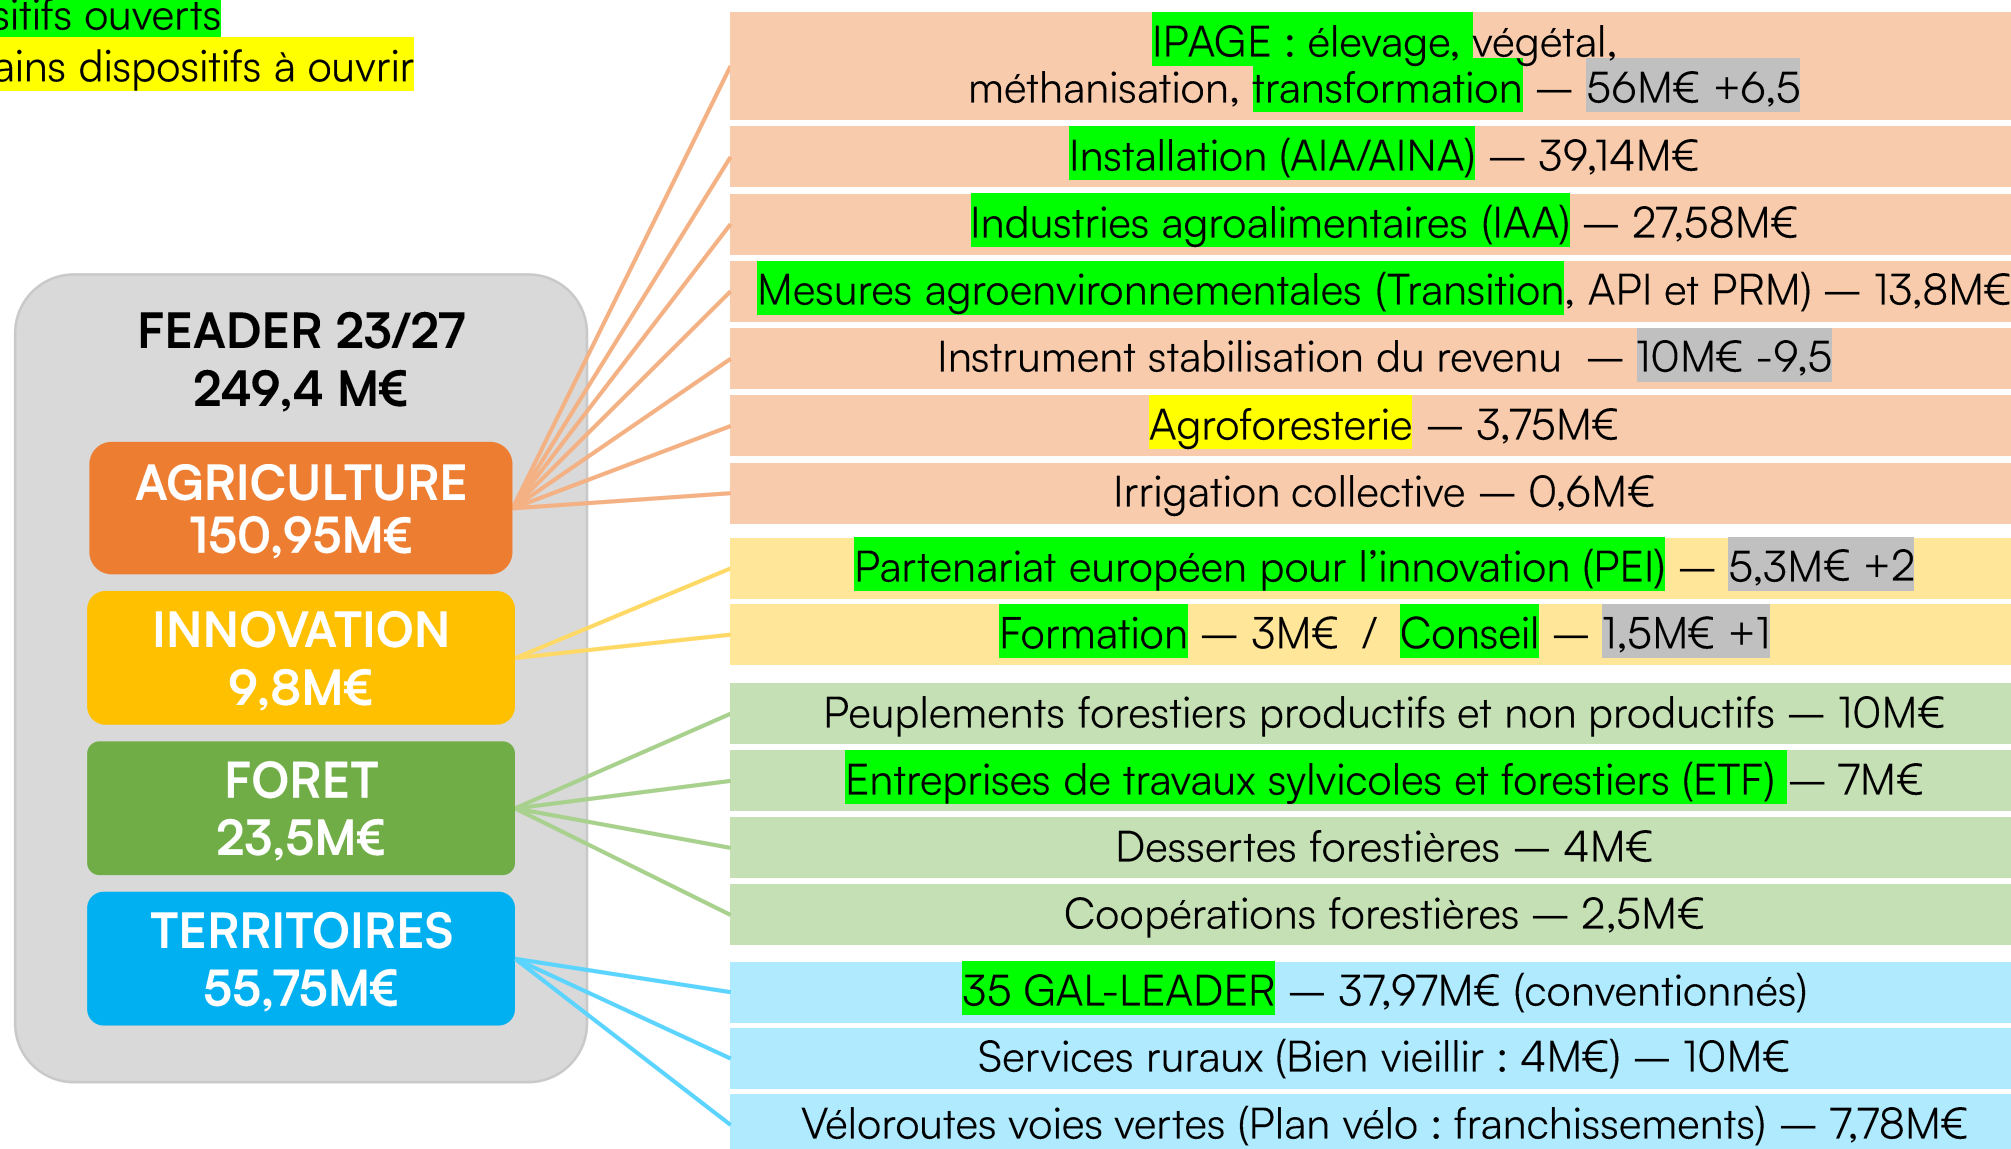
sitifs ouverts
ains dispositifs à ouvrir

FEADER 23/27
249,4 M€

AGRICULTURE
150,95M€

INNOVATION
9,8M€

FORET
23,5M€

TERRITOIRES
55,75M€

IPAGE : élevage, végétal, méthanisation, transformation — 56M€ +6,5

Installation (AIA/AINA) — 39,14M€

Industries agroalimentaires (IAA) — 27,58M€

Mesures agroenvironnementales (Transition, API et PRM) — 13,8M€

Instrument stabilisation du revenu — 10M€ -9,5

Agroforesterie — 3,75M€

Irrigation collective — 0,6M€

Partenariat européen pour l'innovation (PEI) — 5,3M€ +2

Formation — 3M€ / Conseil — 1,5M€ +1

Peuplements forestiers productifs et non productifs — 10M€

Entreprises de travaux sylvicoles et forestiers (ETF) — 7M€

Dessertes forestières — 4M€

Coopérations forestières — 2,5M€

35 GAL-LEADER — 37,97M€ (conventionnés)

Services ruraux (Bien vieillir : 4M€) — 10M€

Véloroutes voies vertes (Plan vélo : franchissements) — 7,78M€